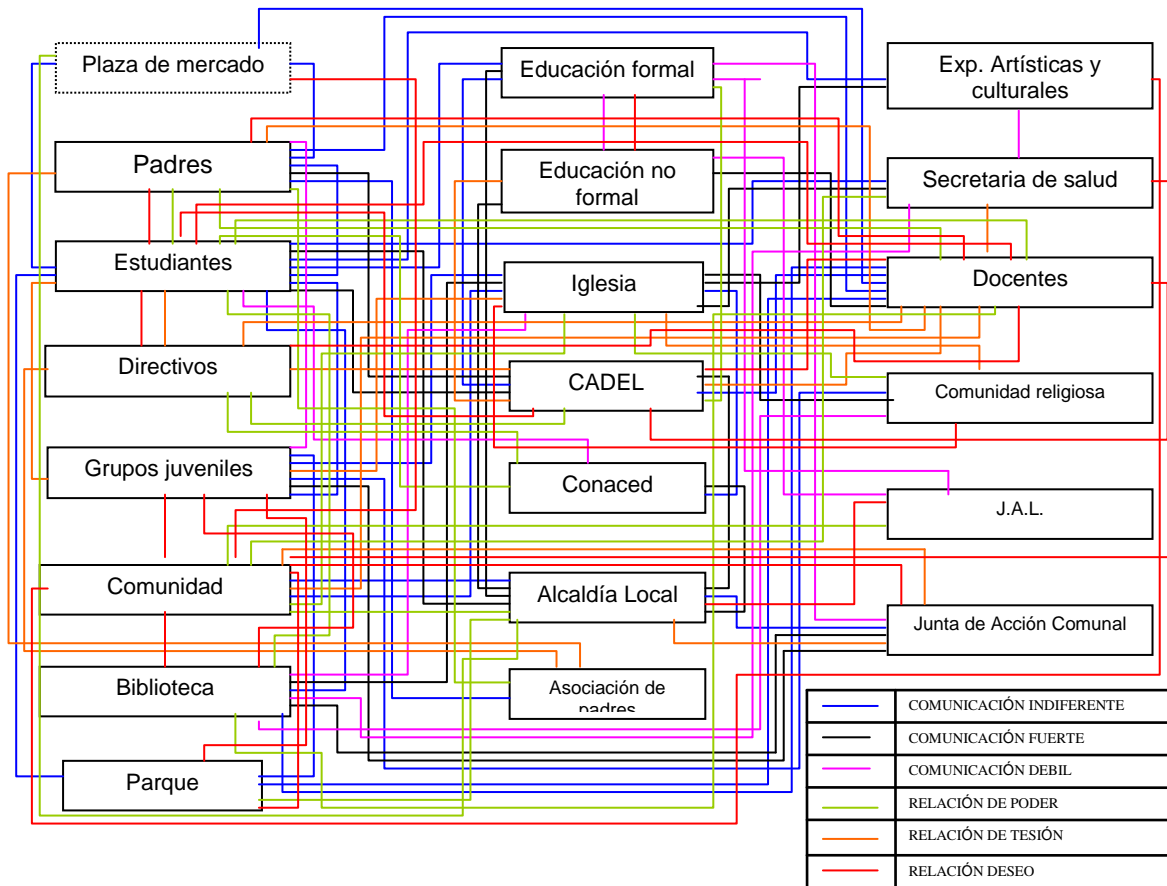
Plaza de mercado

Educación formal

Exp. Artísticas y culturales

Padres

Educación no formal

Secretaria de salud

Estudiantes

Iglesia

Docentes

Directivos

CADEL

Comunidad religiosa

Grupos juveniles

Conaced

J.A.L.

Comunidad

Alcaldía Local

Junta de Acción Comunal

Biblioteca

Asociación de padres

Parque

| | |
|---|---|
| | COMUNICACIÓN INDIFERENTE |
| | COMUNICACIÓN FUERTE |
| | COMUNICACIÓN DEBIL |
| | RELACIÓN DE PODER |
| | RELACIÓN DE TESIÓN |
| | RELACIÓN DESEO |